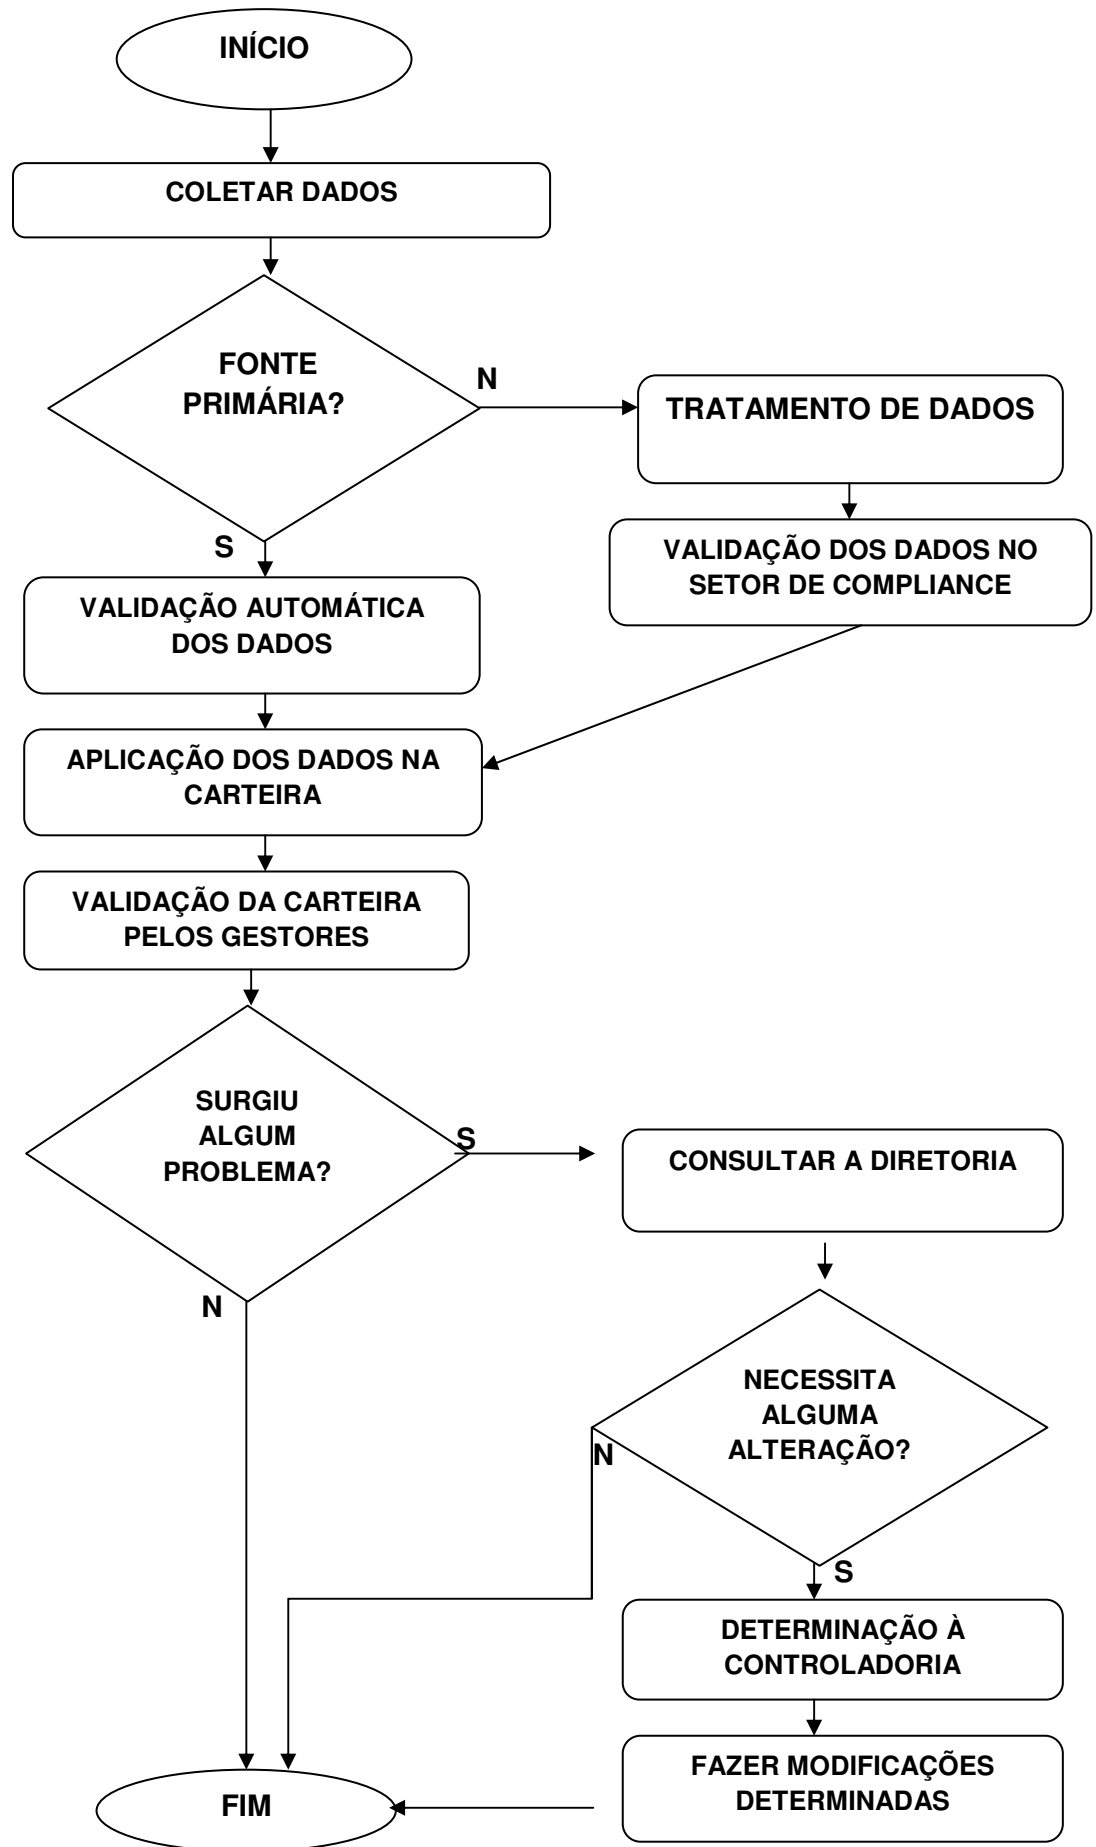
INÍCIO

COLETAR DADOS

FONTE PRIMÁRIA?

N

TRATAMENTO DE DADOS

VALIDAÇÃO DOS DADOS NO SETOR DE COMPLIANCE

S

VALIDAÇÃO AUTOMÁTICA DOS DADOS

APLICAÇÃO DOS DADOS NA CARTEIRA

VALIDAÇÃO DA CARTEIRA PELOS GESTORES

SURGIU ALGUM PROBLEMA?

S

CONSULTAR A DIRETORIA

N

NECESSITA ALGUMA ALTERAÇÃO?

N

S

DETERMINAÇÃO À CONTROLADORIA

FAZER MODIFICAÇÕES DETERMINADAS

FIM